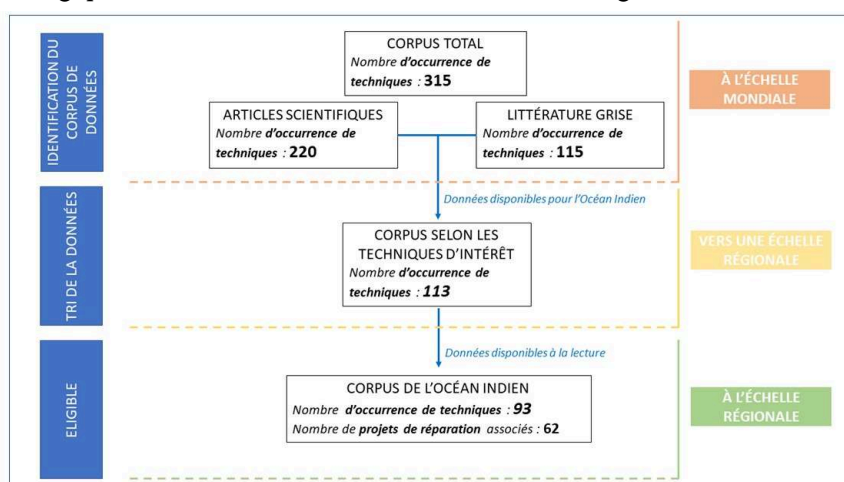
IDENTIFICATION DU CORPUS DE DONNÉES

CORPUS TOTAL
Nombre d'occurrence de techniques : 315

ARTICLES SCIENTIFIQUES
Nombre d'occurrence de techniques : 220

LITTÉRATURE GRISE
Nombre d'occurrence de techniques : 115

À L'ÉCHELLE MONDIALE

TRI DE LA DONNÉES

Données disponibles pour l'Océan Indien

CORPUS SELON LES TECHNIQUES D'INTÉRÊT
Nombre d'occurrence de techniques : 113

VERS UNE ÉCHELLE RÉGIONALE

ELIGIBLE

Données disponibles à la lecture

CORPUS DE L'OCÉAN INDIEN
Nombre d'occurrence de techniques : 93
Nombre de projets de réparation associés : 62

À L'ÉCHELLE RÉGIONALE